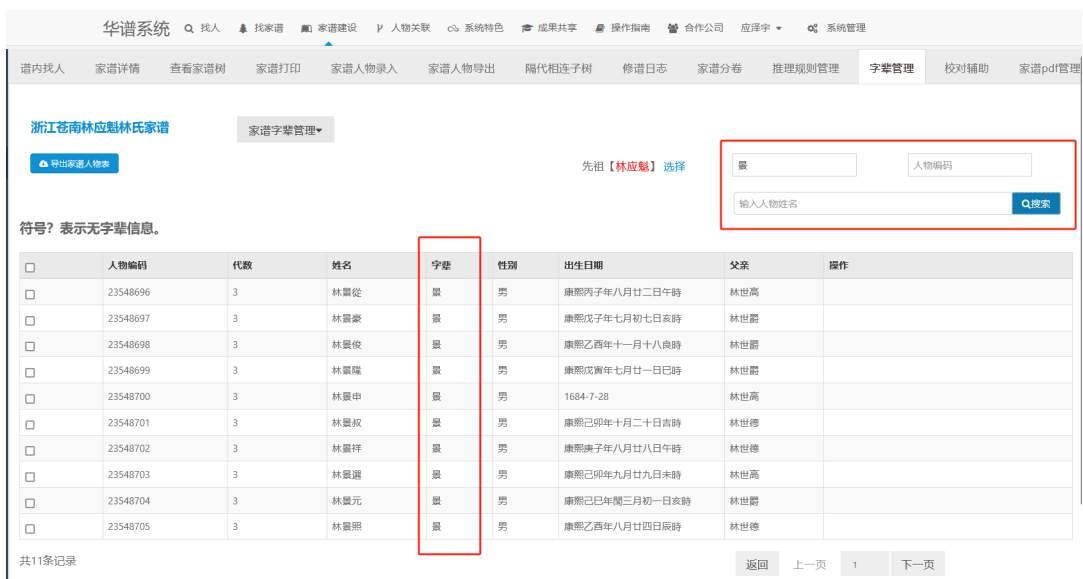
华谱系统 找人 找家谱 家谱建设 人物关联 系统特色 成果共享 操作指南 合作公司 应泽宇 系统管理

谱内找人 家谱详情 查看家谱树 家谱打印 家谱人物录入 家谱人物导出 隔代相连子树 修谱日志 家谱分卷 推理规则管理 字辈管理 校对辅助 家谱pdf管理

浙江苍南林应魁林氏家谱

家谱字辈管理

导出家谱人物表

先祖【林应魁】 选择

景

人物编码

输入人物姓名

搜索

符号？表示无字辈信息。

| | 人物编码 | 代数 | 姓名 | 字辈 | 性别 | 出生日期 | 父亲 | 操作 |
|---|---|---|---|---|---|---|---|---|
| | 23548696 | 3 | 林景從 | 景 | 男 | 康熙丙子年八月廿二日午時 | 林世高 | |
| | 23548697 | 3 | 林景豪 | 景 | 男 | 康熙戊子年七月初七日亥時 | 林世爵 | |
| | 23548698 | 3 | 林景俊 | 景 | 男 | 康熙乙酉年十一月十八良時 | 林世爵 | |
| | 23548699 | 3 | 林景隆 | 景 | 男 | 康熙戊寅年七月廿一日巳時 | 林世爵 | |
| | 23548700 | 3 | 林景申 | 景 | 男 | 1684-7-28 | 林世高 | |
| | 23548701 | 3 | 林景叔 | 景 | 男 | 康熙己卯年十月二十日吉時 | 林世德 | |
| | 23548702 | 3 | 林景祥 | 景 | 男 | 康熙庚子年八月廿八日午時 | 林世德 | |
| | 23548703 | 3 | 林景選 | 景 | 男 | 康熙己卯年九月廿九日未時 | 林世高 | |
| | 23548704 | 3 | 林景元 | 景 | 男 | 康熙己巳年閏三月初一日亥時 | 林世爵 | |
| | 23548705 | 3 | 林景照 | 景 | 男 | 康熙乙酉年八月廿四日辰時 | 林世德 | |

共11条记录

返回 上一页 1 下一页